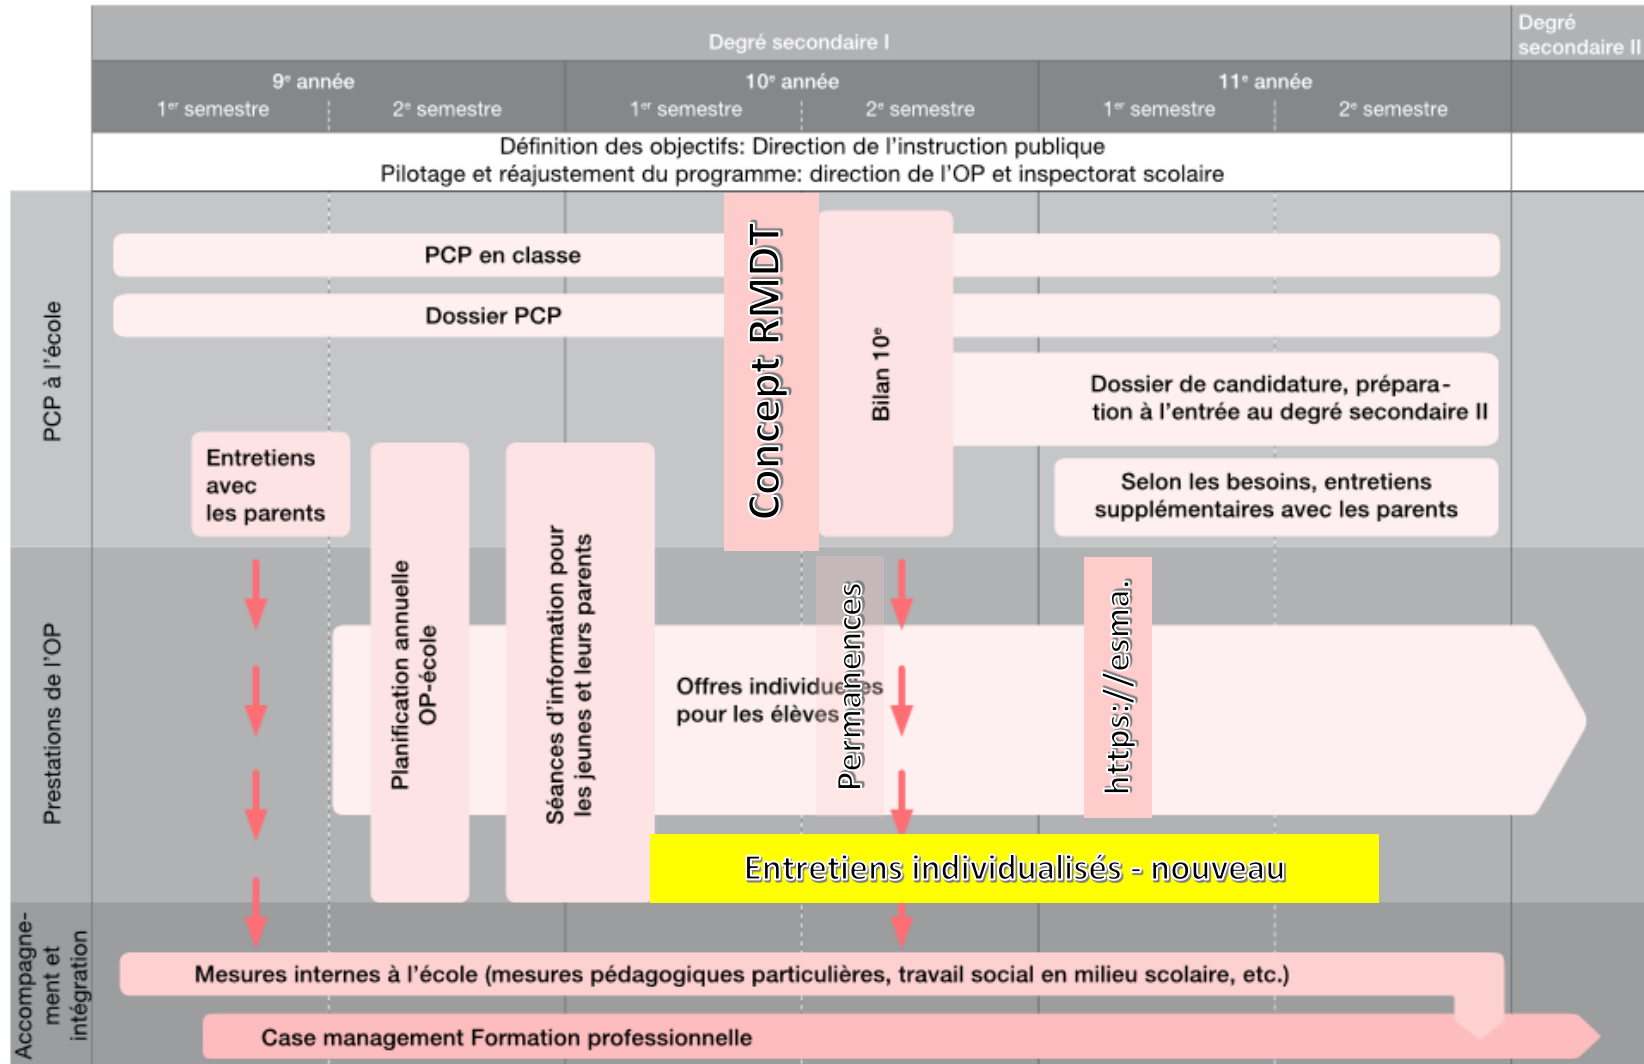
Degré secondaire I

Degré secondaire II

9e année
1er semestre
2e semestre

10e année
1er semestre
2e semestre

11e année
1er semestre
2e semestre

Définition des objectifs: Direction de l'instruction publique
Pilotage et réajustement du programme: direction de l'OP et inspectorat scolaire

PCP à l'école

PCP en classe

Dossier PCP

Concept RMDT

Bilan 10e

Dossier de candidature, préparation à l'entrée au degré secondaire II

Entretiens avec les parents

Selon les besoins, entretiens supplémentaires avec les parents

Prestations de l'OP

Planification annuelle OP-école

Séances d'information pour les jeunes et leurs parents

Offres individuelles pour les élèves

Permanences

https://esma.

Entretiens individualisés - nouveau

Accompagnement et intégration

Mesures internes à l'école (mesures pédagogiques particulières, travail social en milieu scolaire, etc.)

Case management Formation professionnelle